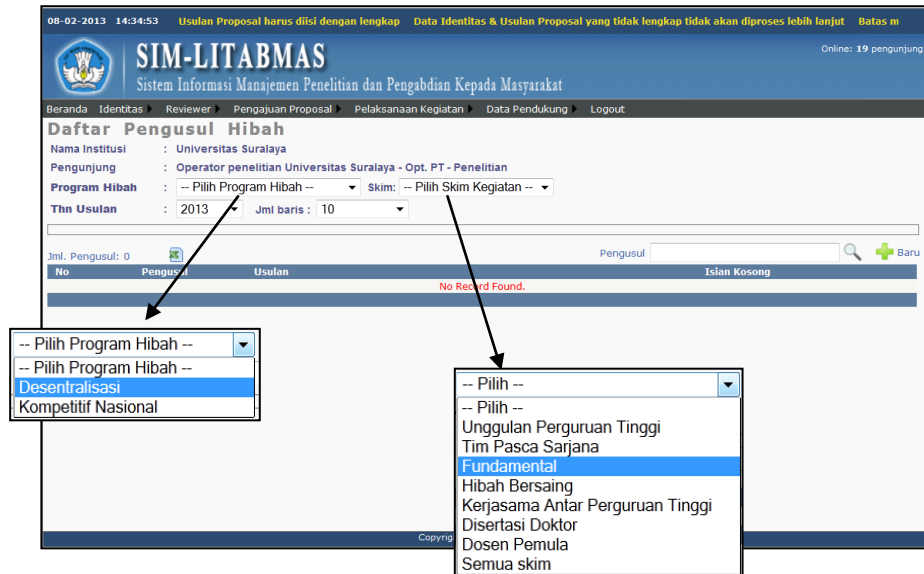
08-02-2013 14:34:53 Usulan Proposal harus diisi dengan lengkap Data Identitas & Usulan Proposal yang tidak lengkap tidak akan diproses lebih lanjut Batas m

SIM-LITABMAS
Sistem Informasi Manajemen Penelitian dan Pengabdian Kepada Masyarakat

Online: 19 pengunjung

Beranda Identitas Reviewer Pengajuan Proposal Pelaksanaan Kegiatan Data Pendukung Logout

Daftar Pengusul Hibah

Nama Institusi : Universitas Suralaya
Pengunjung : Operator penelitian Universitas Suralaya - Opt. PT - Penelitian
Program Hibah : -- Pilih Program Hibah -- Skim: -- Pilih Skim Kegiatan --
Thn Usulan : 2013 Jml baris : 10

Jml. Pengusul: 0

Pengusul Baru

| No | Pengusul | Usulan | Isian Kosong |
|---|---|---|---|
| No Record Found. | | | |

-- Pilih Program Hibah --
-- Pilih Program Hibah --
Desentralisasi
Kompetitif Nasional

-- Pilih --
-- Pilih --
Unggulan Perguruan Tinggi
Tim Pasca Sarjana
Fundamental
Hibah Bersaing
Kerjasama Antar Perguruan Tinggi
Disertasi Doktor
Dosen Pemula
Semua skim

Copyri